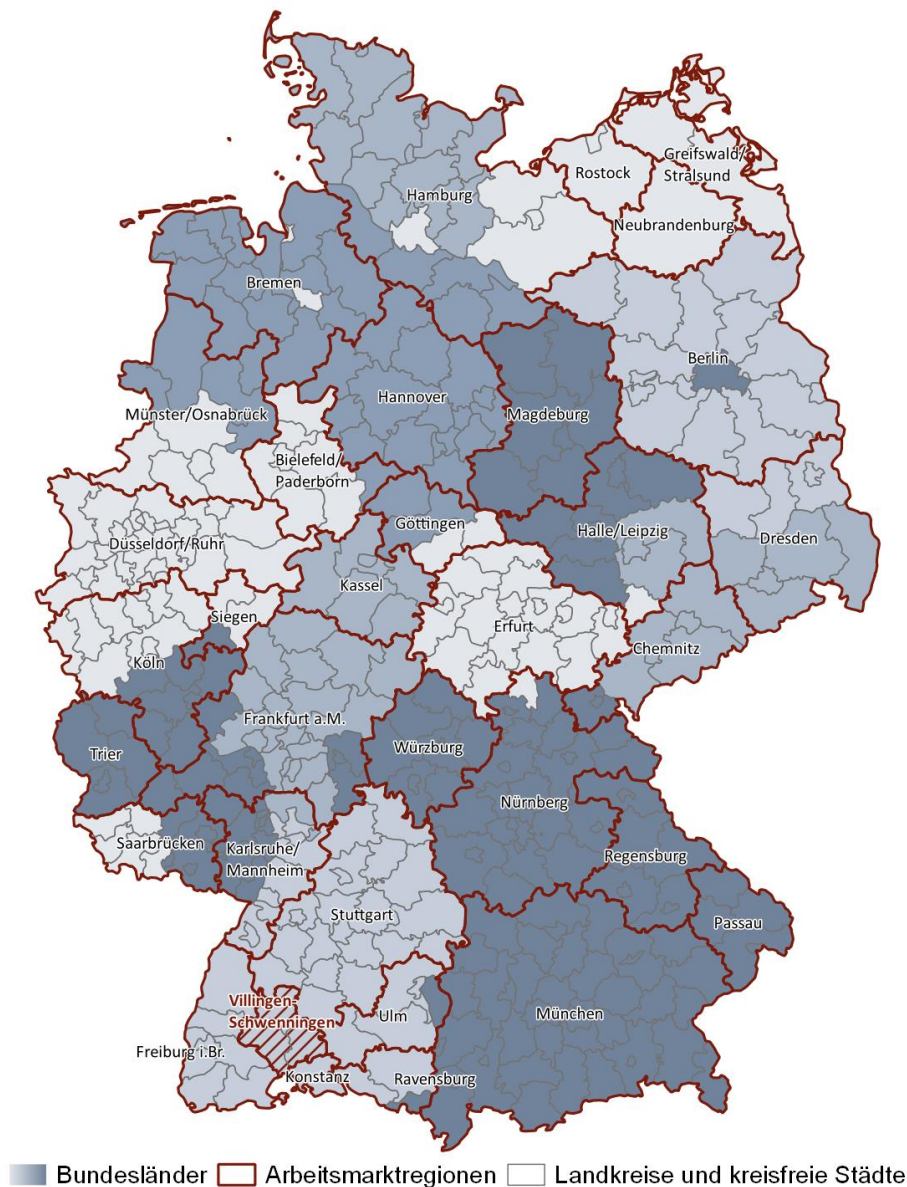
Hamburg
Rostock
Greifswald/ Stralsund
Neubrandenburg
Bremen
Berlin
Hannover
Magdeburg
Münster/Osnabrück
Bielefeld/ Paderborn
Göttingen
Halle/Leipzig
Dresden
Düsseldorf/Ruhr
Kassel
Erfurt
Siegen
Chemnitz
Köln
Frankfurt a.M.
Trier
Würzburg
Nürnberg
Saarbrücken
Karlsruhe/ Mannheim
Regensburg
Stuttgart
Passau
Villingen-Schwenningen
Ulm
München
Freiburg i.Br.
Konstanz
Ravensburg

Bundesländer Arbeitsmarktregionen Landkreise und kreisfreie Städte